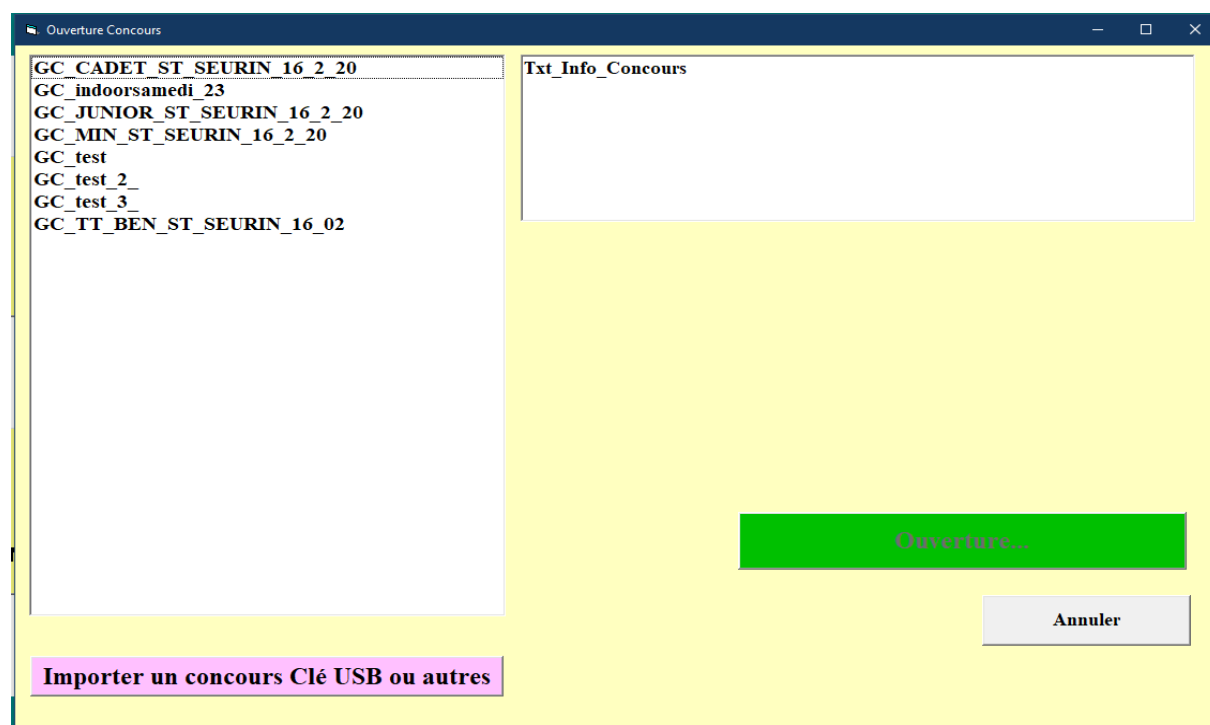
Ouverture Concours

GC_CADET_ST_SEURIN_16_2_20
GC_indoorsamedi_23
GC_JUNIOR_ST_SEURIN_16_2_20
GC_MIN_ST_SEURIN_16_2_20
GC_test
GC_test_2_
GC_test_3_
GC_TT_BEN_ST_SEURIN_16_02

Txt_Info_Concours

Ouverture...

Annuler

Importer un concours Clé USB ou autres